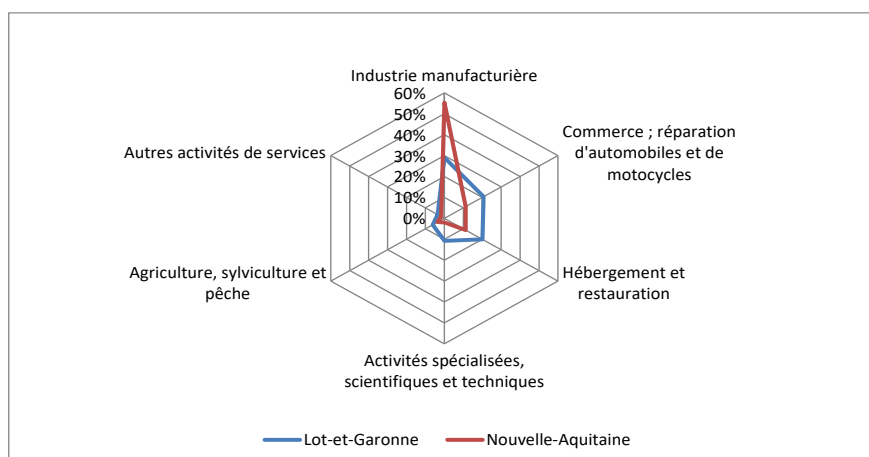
Industrie manufacturière

60%
50%
40%
30%
20%
10%
0%

Commerce ; réparation d'automobiles et de motocycles

Hébergement et restauration

Activités spécialisées, scientifiques et techniques

Agriculture, sylviculture et pêche

Autres activités de services

Lot-et-Garonne
Nouvelle-Aquitaine